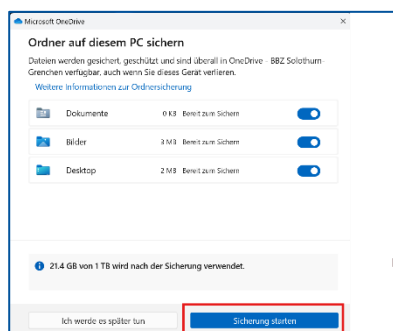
Microsoft OneDrive
×

Ordner auf diesem PC sichern

Dateien werden gesichert, geschützt und sind überall in OneDrive - BBZ Solothurn-Grenchen verfügbar, auch wenn Sie dieses Gerät verlieren.

Weitere Informationen zur Ordnersicherung

Dokumente 0 KB Bereit zum Sichern

Bilder 3 MB Bereit zum Sichern

Desktop 2 MB Bereit zum Sichern

21.4 GB von 1 TB wird nach der Sicherung verwendet.

Ich werde es später tun

Sicherung starten